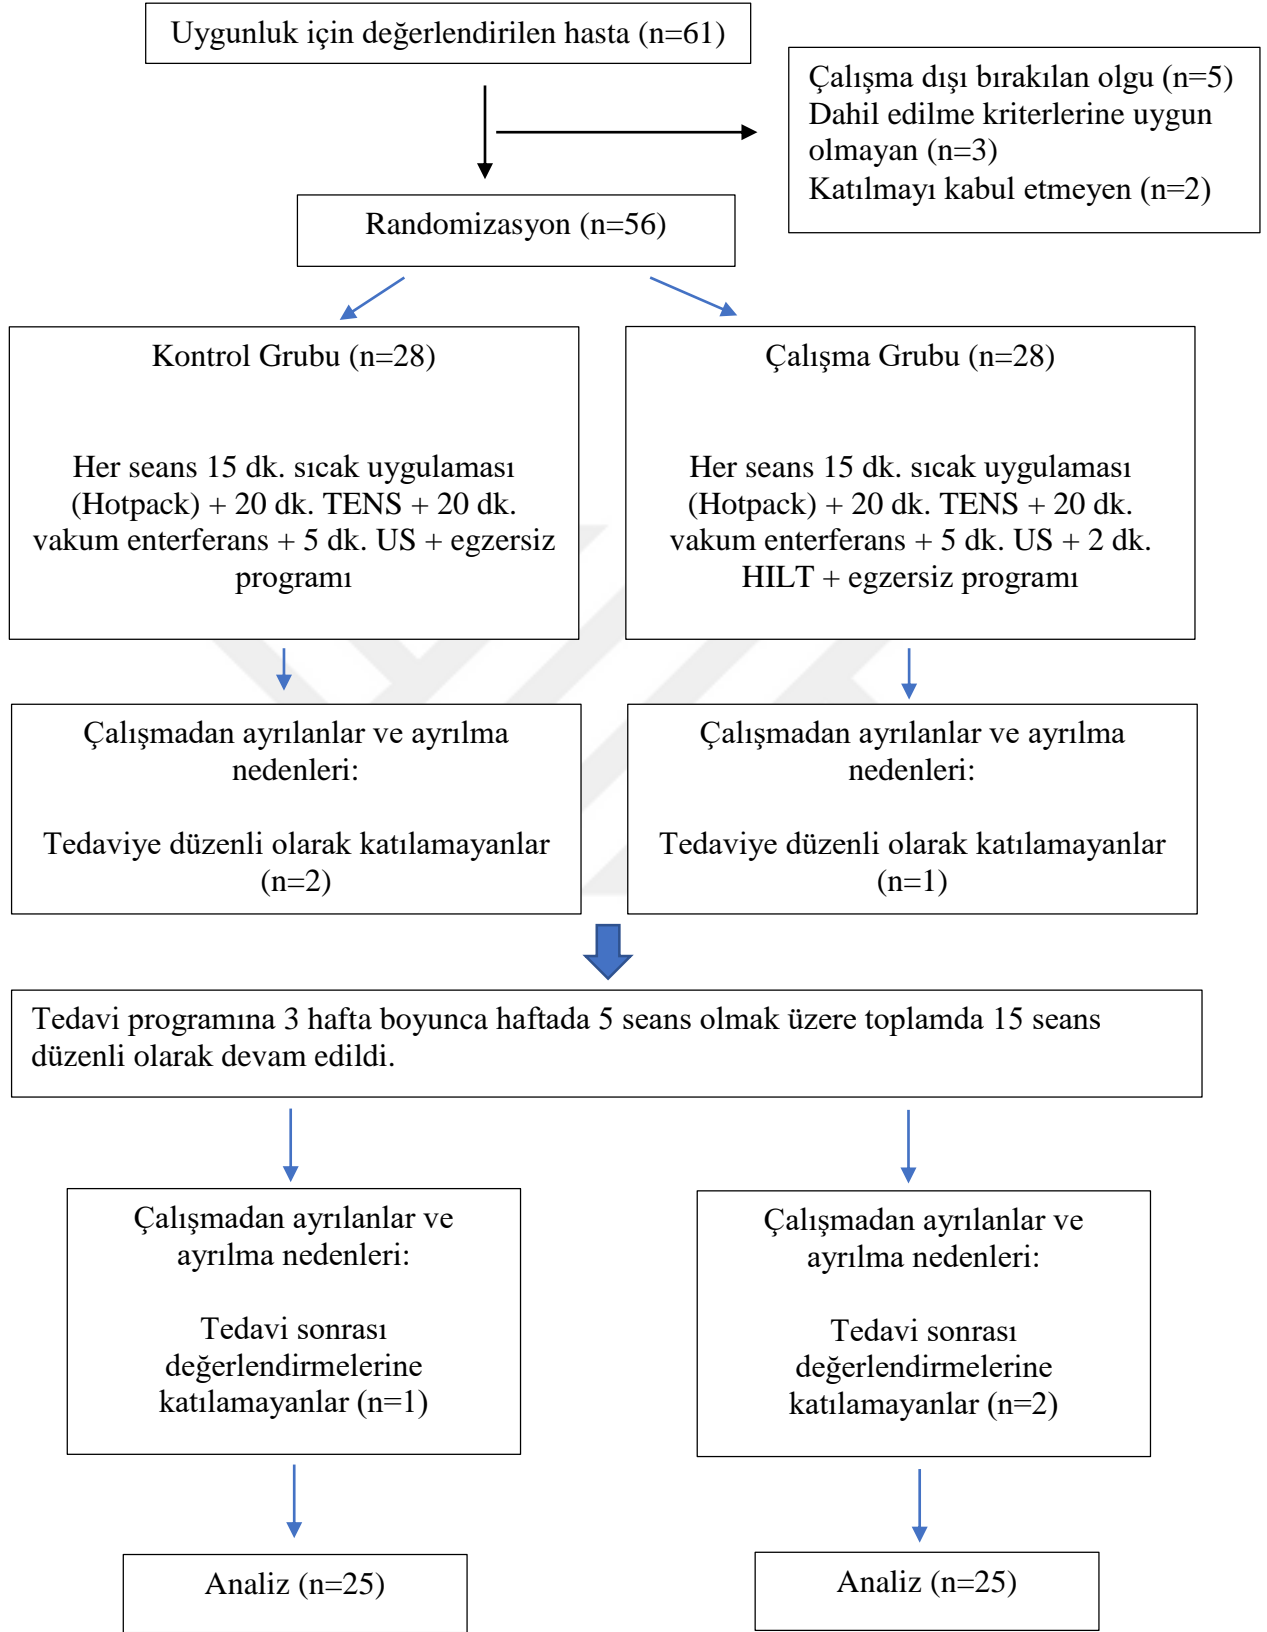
Uygunluk için değerlendirilen hasta (n=61)

Çalışma dışı bırakılan olgu (n=5)
Dahil edilme kriterlerine uygun olmayan (n=3)
Katılmayı kabul etmeyen (n=2)

Randomizasyon (n=56)

Kontrol Grubu (n=28)

Her seans 15 dk. sıcak uygulaması (Hotpack) + 20 dk. TENS + 20 dk. vakum enterferans + 5 dk. US + egzersiz programı

Çalışma Grubu (n=28)

Her seans 15 dk. sıcak uygulaması (Hotpack) + 20 dk. TENS + 20 dk. vakum enterferans + 5 dk. US + 2 dk. HILT + egzersiz programı

Çalışmadan ayrılanlar ve ayrılma nedenleri:

Tedaviye düzenli olarak katılamayanlar (n=2)

Çalışmadan ayrılanlar ve ayrılma nedenleri:

Tedaviye düzenli olarak katılamayanlar (n=1)

Tedavi programına 3 hafta boyunca haftada 5 seans olmak üzere toplamda 15 seans düzenli olarak devam edildi.

Çalışmadan ayrılanlar ve ayrılma nedenleri:

Tedavi sonrası değerlendirmelerine katılamayanlar (n=1)

Çalışmadan ayrılanlar ve ayrılma nedenleri:

Tedavi sonrası değerlendirmelerine katılamayanlar (n=2)

Analiz (n=25)

Analiz (n=25)